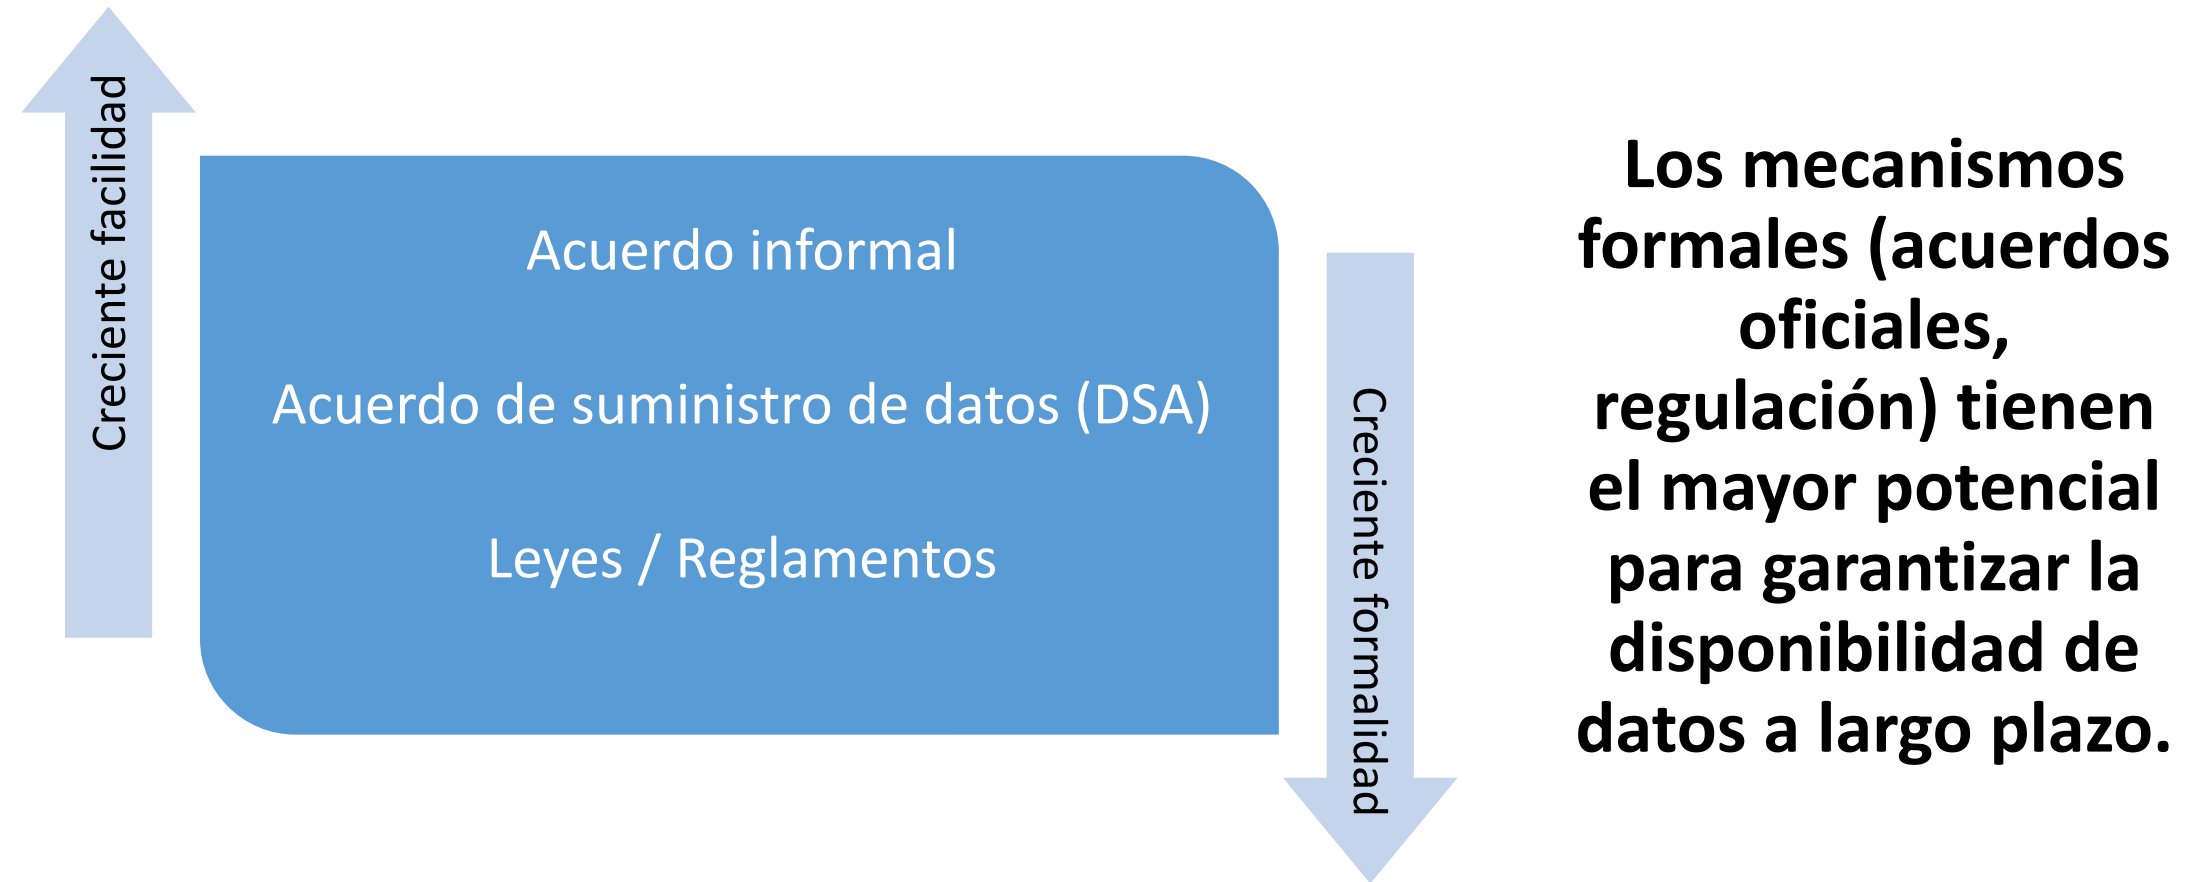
Creciente facilidad

Acuerdo informal

Acuerdo de suministro de datos (DSA)

Leyes / Reglamentos

Creciente formalidad

Los mecanismos formales (acuerdos oficiales, regulación) tienen el mayor potencial para garantizar la disponibilidad de datos a largo plazo.